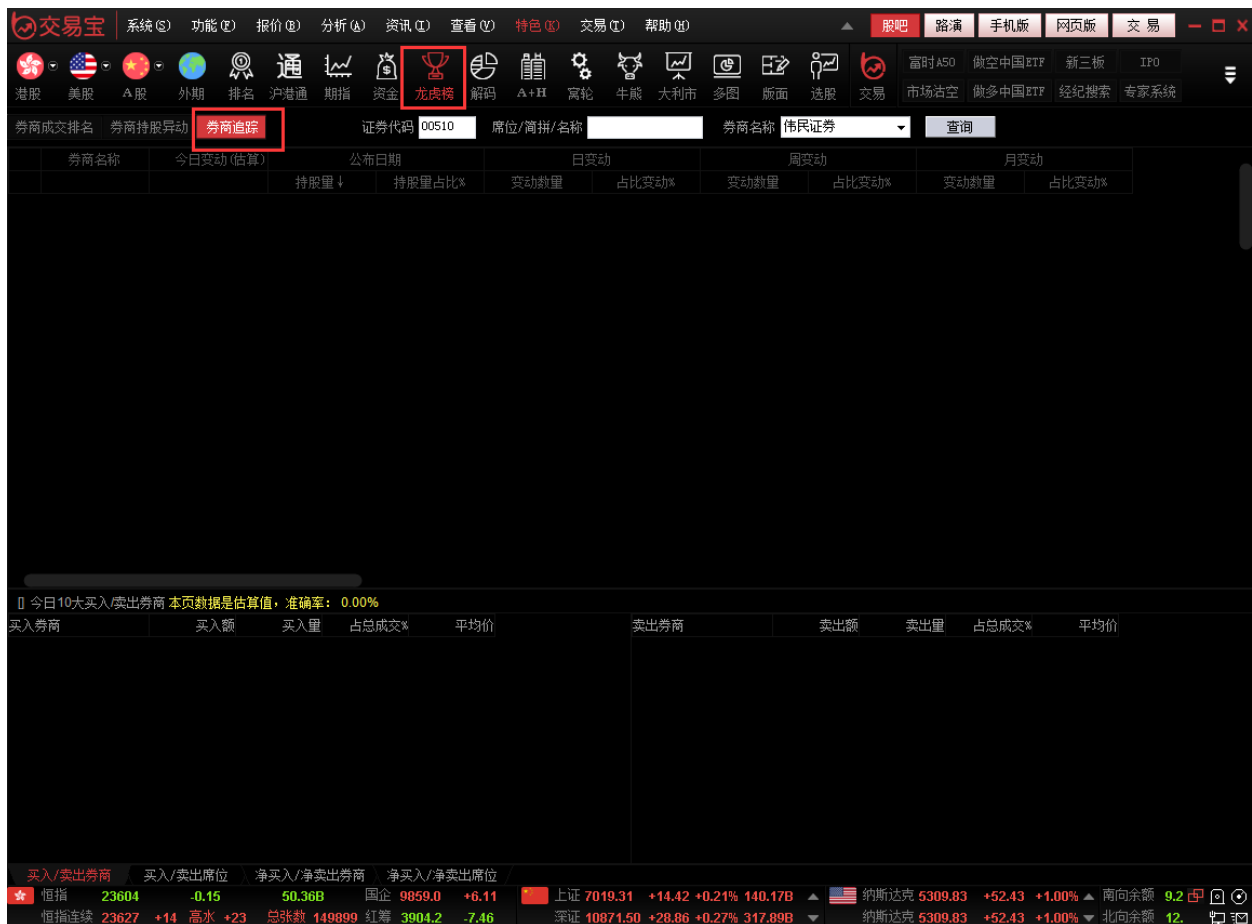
交易宝 系统(S) 功能(F) 报价(B) 分析(A) 资讯(I) 查看(V) 特色(K) 交易(T) 帮助(H) 股吧 路演 手机版 网页版 交易

港股 美股 A股 外期 排名 沪港通 期指 资金 龙虎榜 解码 A+H 窝轮 牛熊 大利市 多图 版面 选股 交易 富时A50 做空中国ETF 新三板 IPO 市场沽空 做多中国ETF 经纪搜索 专家系统

券商成交排名 券商持股异动 券商追踪 证券代码 00510 席位/简拼/名称 券商名称 伟民证券 查询

| 券商名称 | 今日变动(估算) | 公布日期 | | 日变动 | | 周变动 | | 月变动 | |
|---|---|---|---|---|---|---|---|---|---|
| | | 持股量↓ | 持股量占比% | 变动数量 | 占比变动% | 变动数量 | 占比变动% | 变动数量 | 占比变动% |

今日10大买入/卖出券商 本页数据是估算值，准确率: 0.00%

| 买入券商 | 买入额 | 买入量 | 占总成交% | 平均价 |
|---|---|---|---|---|

| 卖出券商 | 卖出额 | 卖出量 | 占总成交% | 平均价 |
|---|---|---|---|---|

买入/卖出券商 买入/卖出席位 净买入/净卖出券商 净买入/净卖出席位

恒指 23604 -0.15 50.36B 国企 9859.0 +6.11 上证 7019.31 +14.42 +0.21% 140.17B 纳斯达克 5309.83 +52.43 +1.00% 南向余额 9.2
恒指连续 23627 +14 高水 +23 总张数 149899 红筹 3904.2 -7.46 深证 10871.50 +28.86 +0.27% 317.89B 纳斯达克 5309.83 +52.43 +1.00% 北向余额 12.